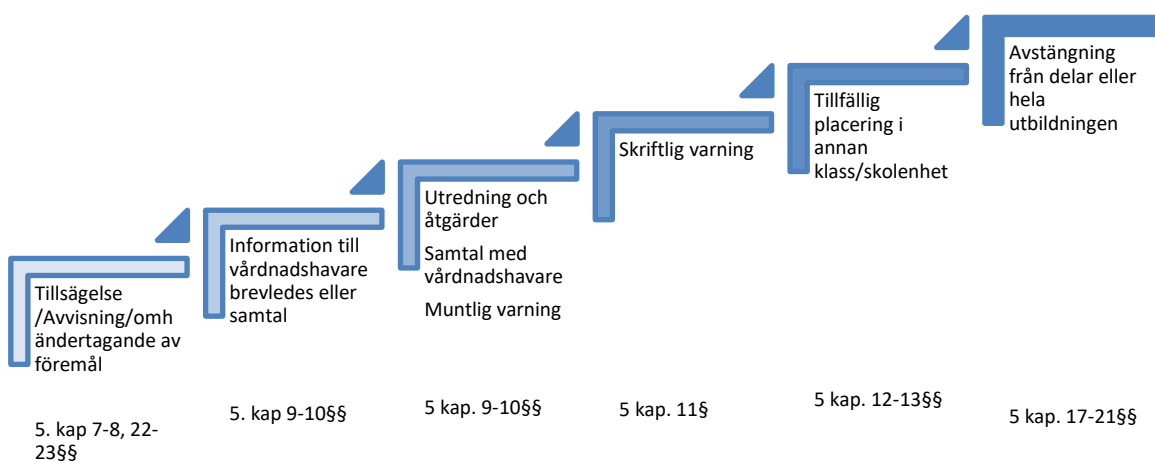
Tillsägelse /Avvisning/omh ändertagande av föremål

5. kap 7-8, 22-23§§

Information till vårdnadshavare brevledes eller samtal

5. kap 9-10§§

Utredning och åtgärder

Samtal med vårdnadshavare

Muntlig varning

5 kap. 9-10§§

Skriftlig varning

5 kap. 11§

Tillfällig placering i annan klass/skolenhet

5 kap. 12-13§§

Avstängning från delar eller hela utbildningen

5 kap. 17-21§§